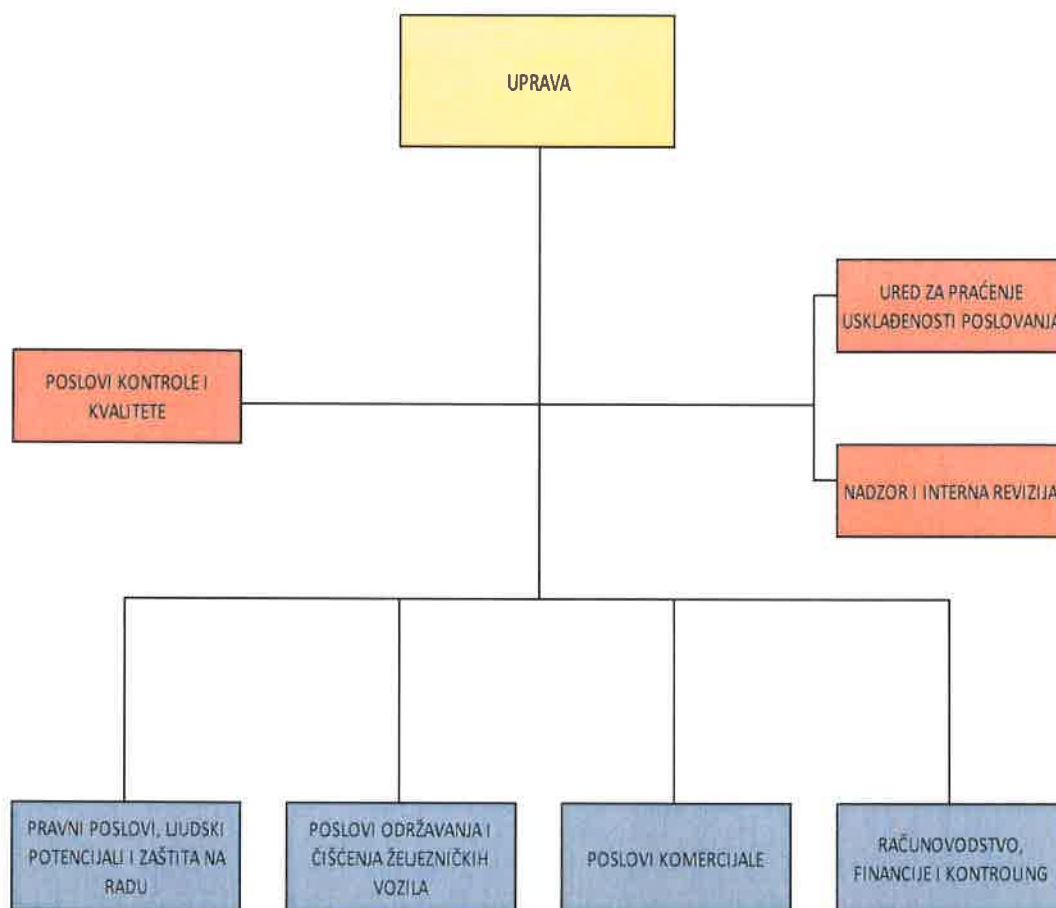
UPRAVA

POSLOVI KONTROLE I KVALITETE

URED ZA PRAĆENJE USKLAĐENOSTI POSLOVANJA

NADZOR I INTERNA REVIZIJA

PRAVNI POSLOVI, LJUDSKI POTENCIJALI I ZAŠTITA NA RADU

POSLOVI ODRŽAVANJA I ČIŠĆENJA ŽELJEZNIČKIH VOZILA

POSLOVI KOMERCIJALE

RAČUNOVODSTVO, FINANCIJE I KONTROLING